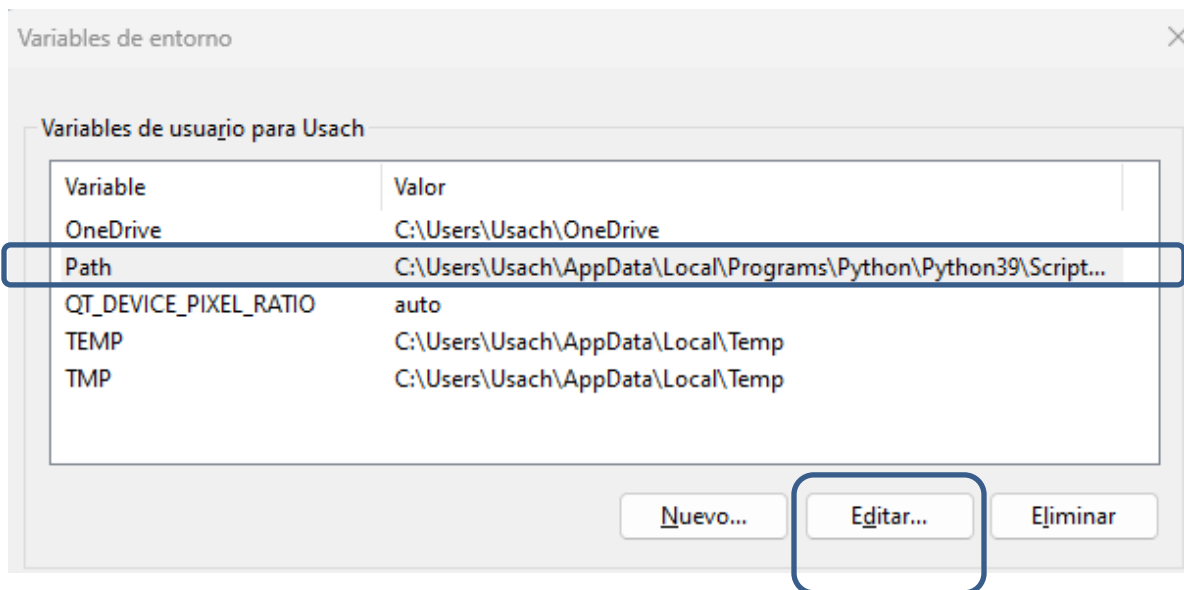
Variables de entorno

Variables de usuario para Usach

| Variable | Valor |
|---|---|
| OneDrive | C:\Users\Usach\OneDrive |
| Path | C:\Users\Usach\AppData\Local\Programs\Python\Python39\Script... |
| QT_DEVICE_PIXEL_RATIO | auto |
| TEMP | C:\Users\Usach\AppData\Local\Temp |
| TMP | C:\Users\Usach\AppData\Local\Temp |

Nuevo... Editar... Eliminar